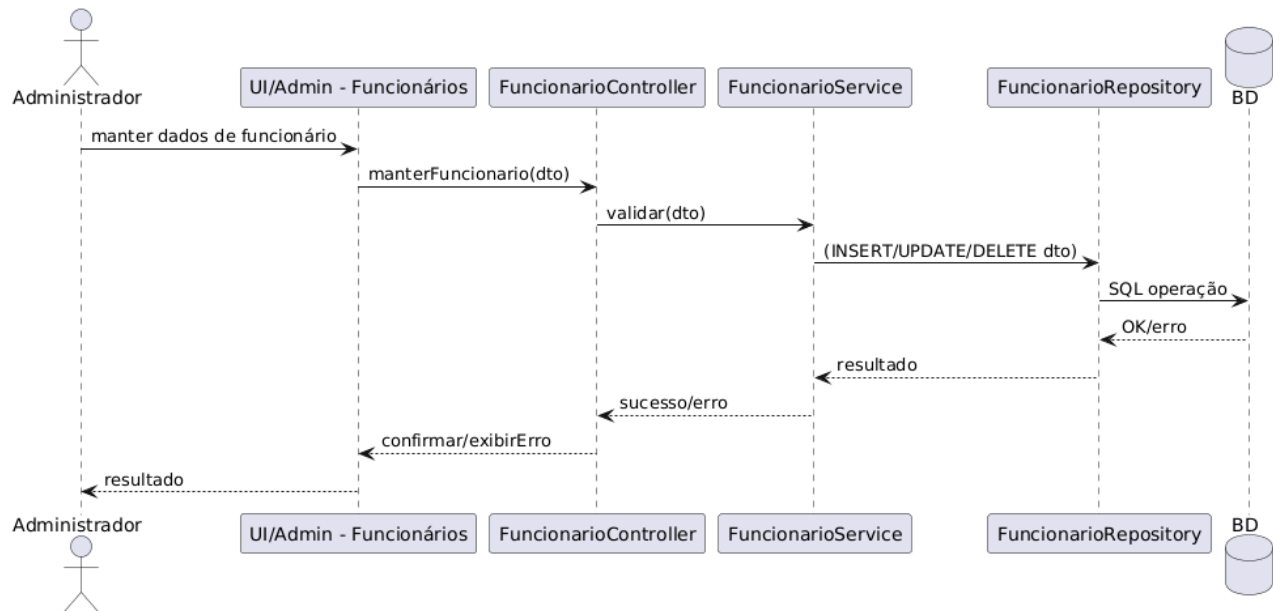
Administrador
UI/Admin - Funcionários
FuncionarioController
FuncionarioService
FuncionarioRepository
BD

manter dados de funcionário
manterFuncionario(dto)
validar(dto)
(INSERT/UPDATE/DELETE dto)
SQL operação
OK/erro
resultado
sucesso/erro
confirmar/exibirErro
resultado

Administrador
UI/Admin - Funcionários
FuncionarioController
FuncionarioService
FuncionarioRepository
BD